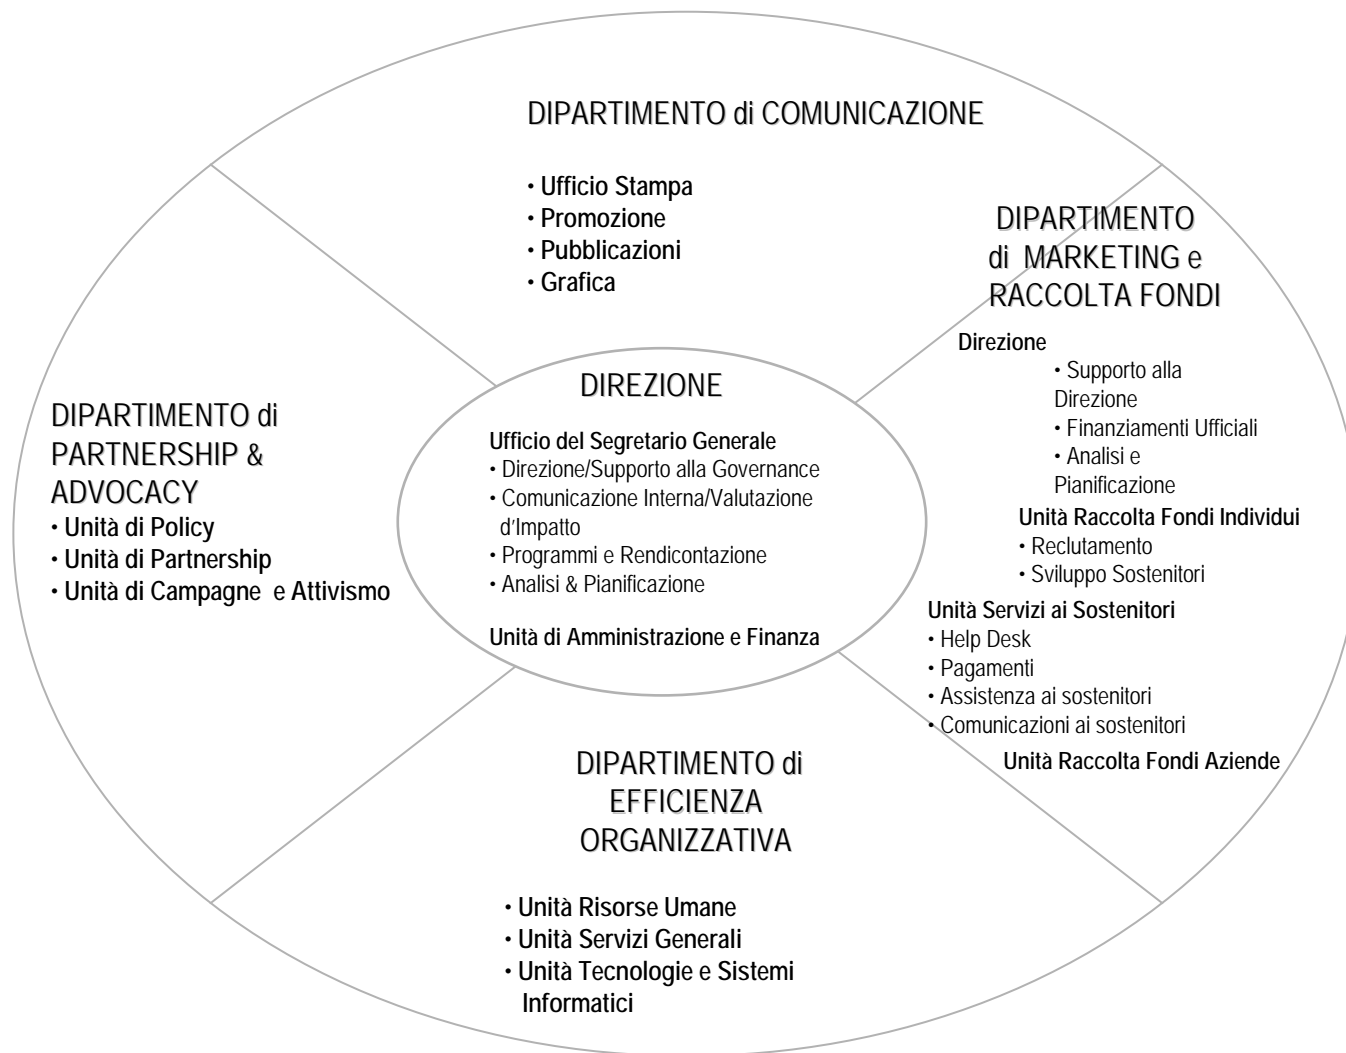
DIPARTIMENTO di COMUNICAZIONE

• Ufficio Stampa
• Promozione
• Pubblicazioni
• Grafica

DIPARTIMENTO di MARKETING e RACCOLTA FONDI

Direzione
• Supporto alla Direzione
• Finanziamenti Ufficiali
• Analisi e Pianificazione

Unità Raccolta Fondi Individui
• Reclutamento
• Sviluppo Sostenitori

Unità Servizi ai Sostenitori
• Help Desk
• Pagamenti
• Assistenza ai sostenitori
• Comunicazioni ai sostenitori

Unità Raccolta Fondi Aziende

DIPARTIMENTO di PARTNERSHIP & ADVOCACY
• Unità di Policy
• Unità di Partnership
• Unità di Campagne e Attivismo

DIREZIONE

Ufficio del Segretario Generale
• Direzione/Supporto alla Governance
• Comunicazione Interna/Valutazione d'Impatto
• Programmi e Rendicontazione
• Analisi & Pianificazione

Unità di Amministrazione e Finanza

DIPARTIMENTO di EFFICIENZA ORGANIZZATIVA

• Unità Risorse Umane
• Unità Servizi Generali
• Unità Tecnologie e Sistemi Informatici